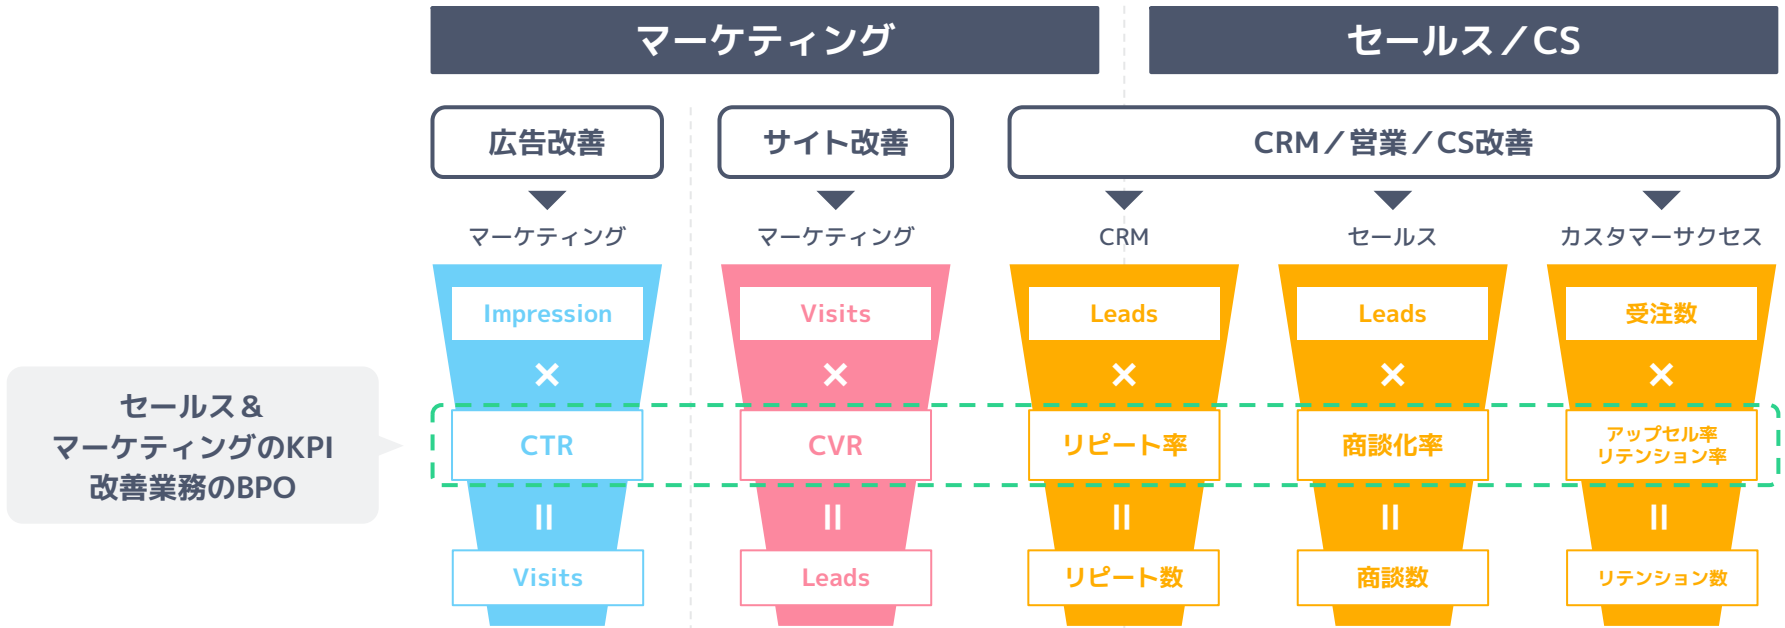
マーケティング

セールス／CS

広告改善

サイト改善

CRM／営業／CS改善

マーケティング

マーケティング

CRM

セールス

カスタマーサクセス

セールス＆
マーケティングのKPI
改善業務のBPO

Impression
×
CTR
॥
Visits

Visits
×
CVR
॥
Leads

Leads
×
リピート率
॥
リピート数

Leads
×
商談化率
॥
商談数

受注数
×
アップセル率
リテンション率
॥
リテンション数